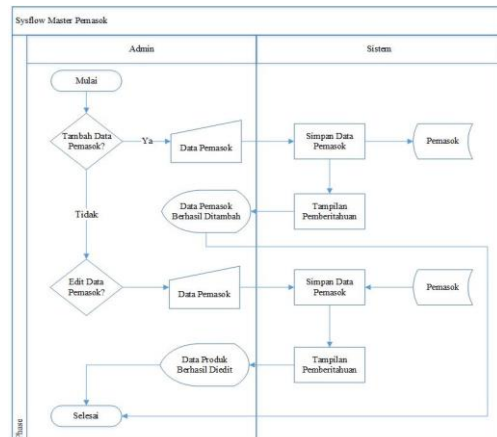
Sysflow Master Pemasok

Admin

Sistem

Mulai

Tambah Data Pemasok?

Ya

Data Pemasok

Simpan Data Pemasok

Pemasok

Data Pemasok Berhasil Ditambah

Tampilan Pemberitahuan

Tidak

Edit Data Pemasok?

Data Pemasok

Simpan Data Pemasok

Pemasok

Data Produk Berhasil Diedit

Tampilan Pemberitahuan

Selesai

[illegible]